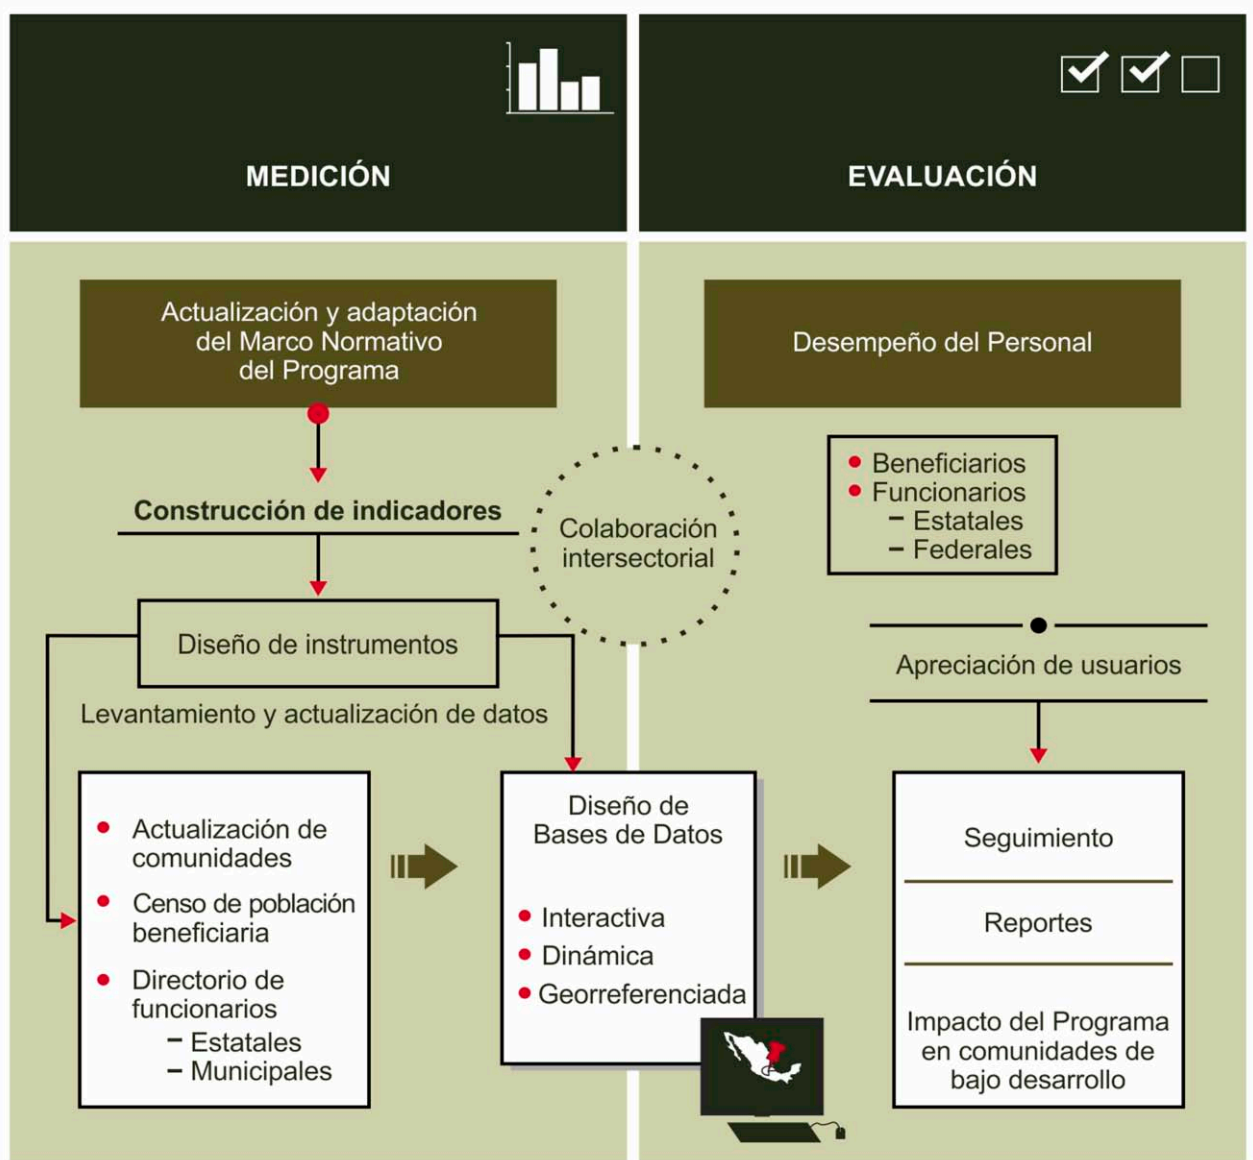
MEDICIÓN

EVALUACIÓN

Actualización y adaptación del Marco Normativo del Programa

Construcción de indicadores

Colaboración intersectorial

Diseño de instrumentos

Levantamiento y actualización de datos

- Actualización de comunidades
- Censo de población beneficiaria
- Directorio de funcionarios
  – Estatales
  – Municipales

Diseño de Bases de Datos

- Interactiva
- Dinámica
- Georreferenciada

Desempeño del Personal

- Beneficiarios
- Funcionarios
  – Estatales
  – Federales

Apreciación de usuarios

Seguimiento

Reportes

Impacto del Programa en comunidades de bajo desarrollo